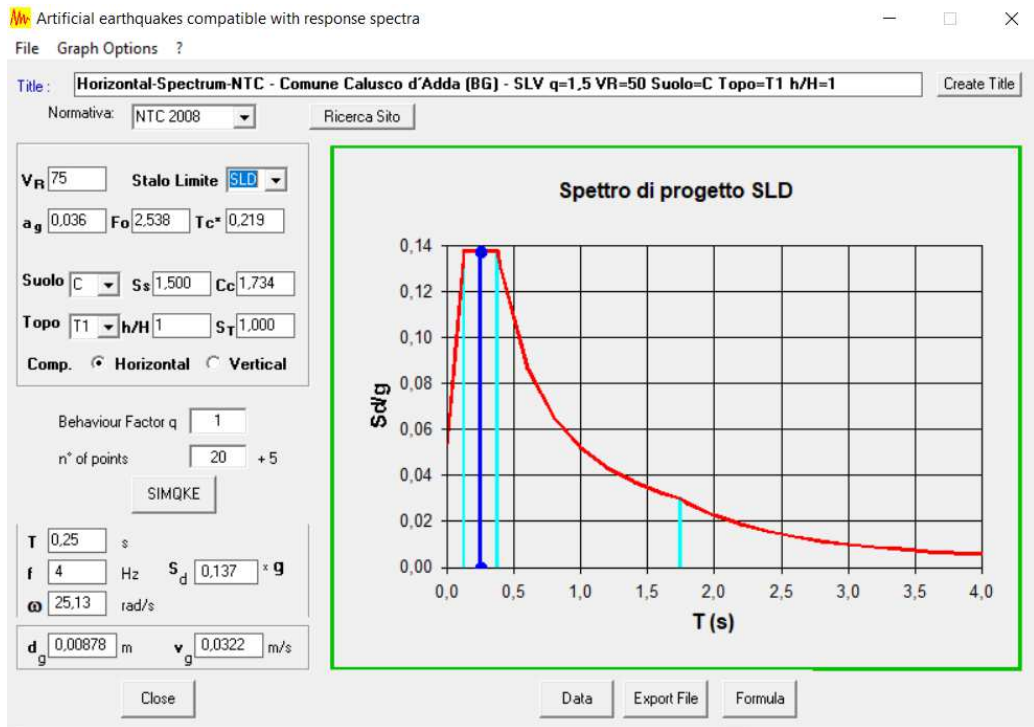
Artificial earthquakes compatible with response spectra

File Graph Options ?

Title : Horizontal-Spectrum-NTC - Comune Calusco d'Adda (BG) - SLV q=1,5 VR=50 Suolo=C Topo=T1 h/H=1

Create Title

Normativa: NTC 2008

Ricerca Sito

$V_R$ 75 Stalo Limite SLD

$a_g$ 0,036 Fo 2,538 Tc* 0,219

Suolo C Ss 1,500 Cc 1,734

Topo T1 h/H 1 $S_T$ 1,000

Comp. Horizontal Vertical

Behaviour Factor q 1

n° of points 20 +5

SIMQKE

T 0,25 s

f 4 Hz $S_d$ 0,137 x g

ω 25,13 rad/s

$d_g$ 0,00878 m $v_g$ 0,0322 m/s

Close

Spettro di progetto SLD

Sd/g

0,14
0,12
0,10
0,08
0,06
0,04
0,02
0,00

0,0 0,5 1,0 1,5 2,0 2,5 3,0 3,5 4,0

T (s)

Data Export File Formula